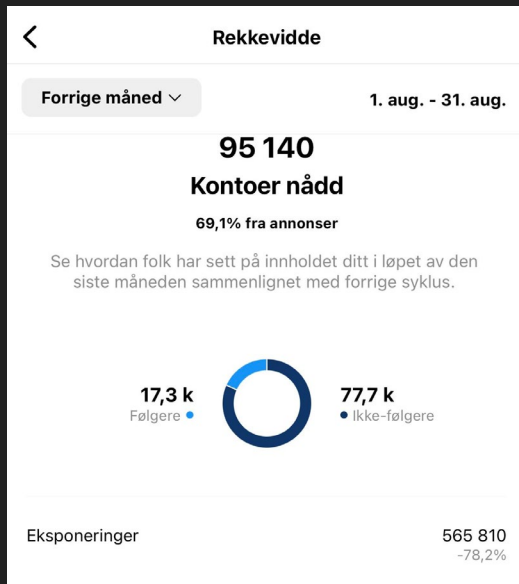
<

Rekkevidde

Forrige måned ∨

1. aug. - 31. aug.

95 140

Kontoer nådd

69,1% fra annonser

Se hvordan folk har sett på innholdet ditt i løpet av den siste måneden sammenlignet med forrige syklus.

17,3 k
Følgere

77,7 k
Ikke-følgere

Eksponeringer

565 810
-78,2%